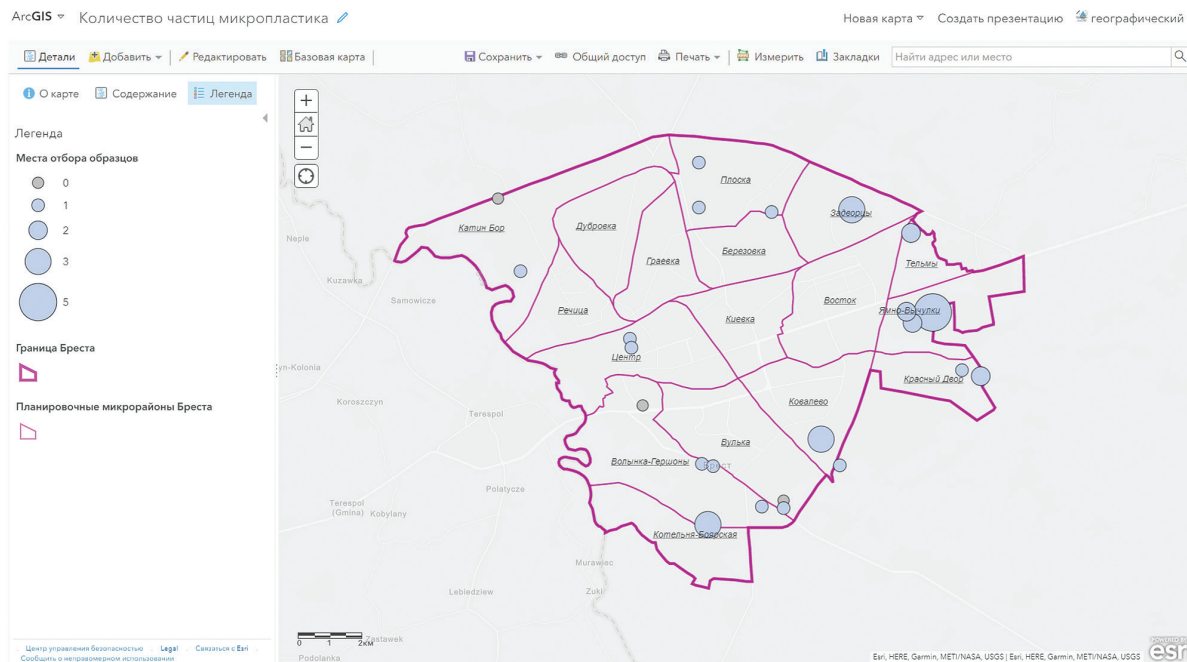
ArcGIS Количество частиц микропластика

Новая карта Создать презентацию географический

Детали Добавить Редактировать Базовая карта Сохранить Общий доступ Печать Измерить Закладки Найти адрес или место

О карте Содержание Легенда

Легенда

Места отбора образцов

0
1
2
3
5

Граница Бреста

Планировочные микрорайоны Бреста

Плоска
Задворцы
Катин Бор
Дубровка
Березовка
Граевка
Тельмы
Речица
Восток
Киевка
Янко-Вычулки
Центр
Красный Двор
Ковалево
Вулька
Волынка-Гершоны
Котельня-Боярская

Neple
Kuzawka
Samowicze
yn-Kolonia
Koroszczyn
Terespol
Polatycze
Terespol (Gmina)
Kobylany
Murawiec
Lebiedziew
Zuki
Zastawek
Podolanka

0 1 2км

Центр управления безопасностью Legal Связаться с Esri Сообщить о неправомерном использовании

Esri, HERE, Garmin, METI/NASA, USGS | Esri, HERE, Garmin, METI/NASA, USGS

POWERED BY esri